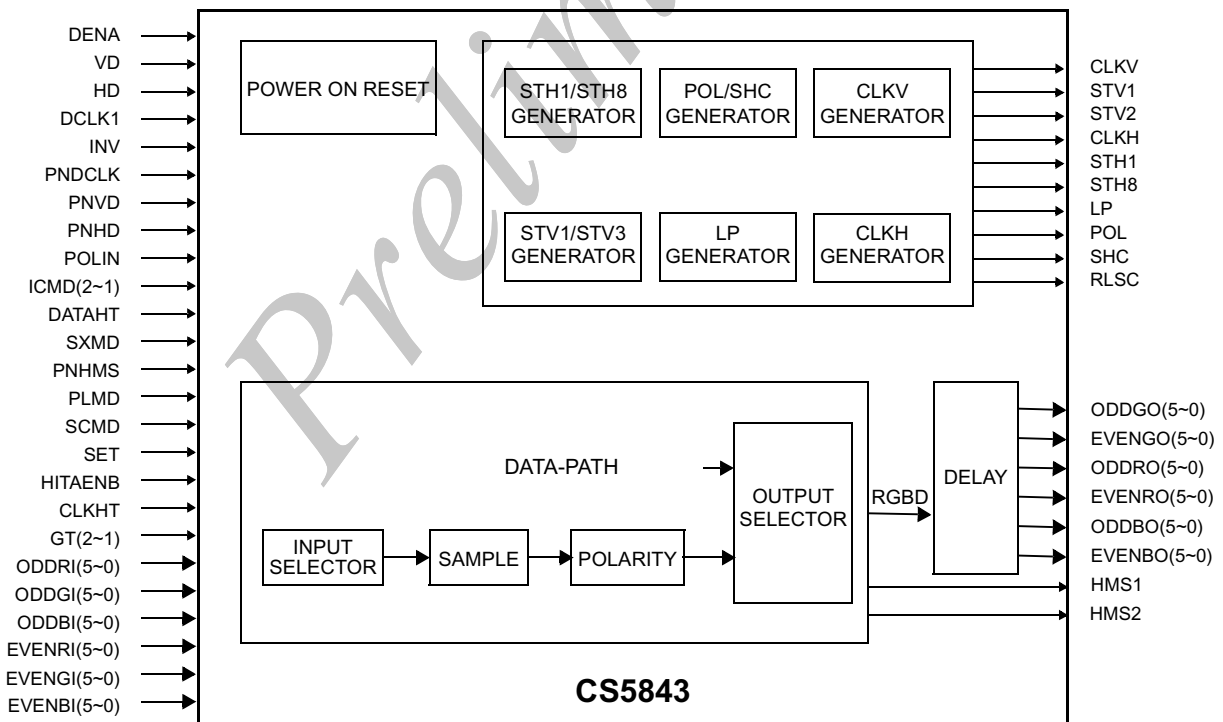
DENA
VD
HD
DCLK1
INV
PNDCLK
PNVD
PNHD
POLIN
ICMD(2~1)
DATAHT
SXMD
PNHMS
PLMD
SCMD
SET
HITAENB
CLKHT
GT(2~1)
ODDRI(5~0)
ODDGI(5~0)
ODDBI(5~0)
EVENRI(5~0)
EVENGI(5~0)
EVENBI(5~0)

POWER ON RESET

STH1/STH8 GENERATOR
POL/SHC GENERATOR
CLKV GENERATOR
STV1/STV3 GENERATOR
LP GENERATOR
CLKH GENERATOR

CLKV
STV1
STV2
CLKH
STH1
STH8
LP
POL
SHC
RLSC

DATA-PATH
INPUT SELECTOR
SAMPLE
POLARITY
OUTPUT SELECTOR
RGBD
DELAY

ODDGO(5~0)
EVENGO(5~0)
ODDRO(5~0)
EVENRO(5~0)
ODDBO(5~0)
EVENBO(5~0)
HMS1
HMS2

CS5843

Prelim